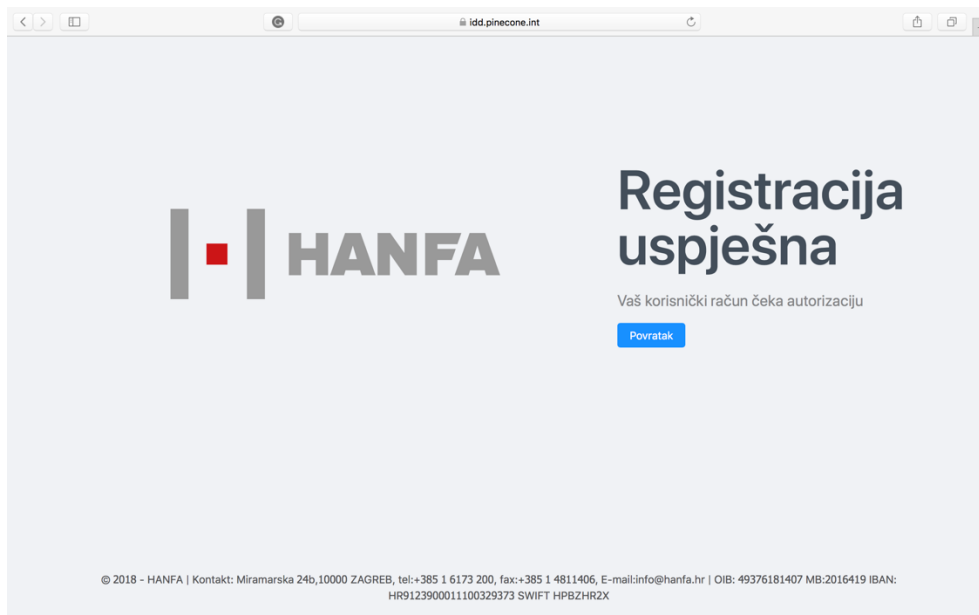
idd.pinecone.int

HANFA

Registracija uspješna

Vaš korisnički račun čeka autorizaciju

Povratak

© 2018 - HANFA | Kontakt: Miramarska 24b,10000 ZAGREB, tel:+385 1 6173 200, fax:+385 1 4811406, E-mail:info@hanfa.hr | OIB: 49376181407 MB:2016419 IBAN: HR9123900011100329373 SWIFT HPBZHR2X